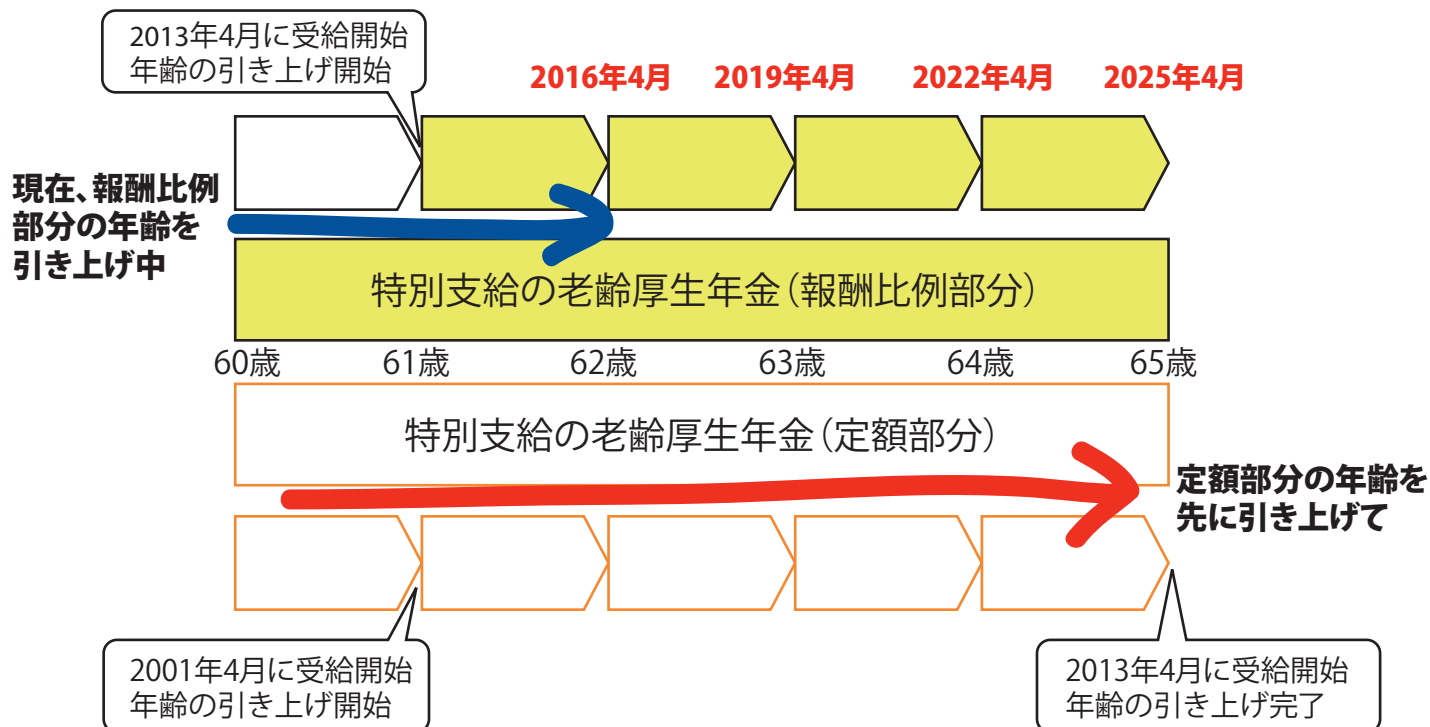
2013年4月に受給開始年齢の引き上げ開始

2016年4月 2019年4月 2022年4月 2025年4月

現在、報酬比例部分の年齢を引き上げ中

特別支給の老齢厚生年金（報酬比例部分）

60歳 61歳 62歳 63歳 64歳 65歳

特別支給の老齢厚生年金（定額部分）

定額部分の年齢を先に引き上げて

2001年4月に受給開始年齢の引き上げ開始

2013年4月に受給開始年齢の引き上げ完了